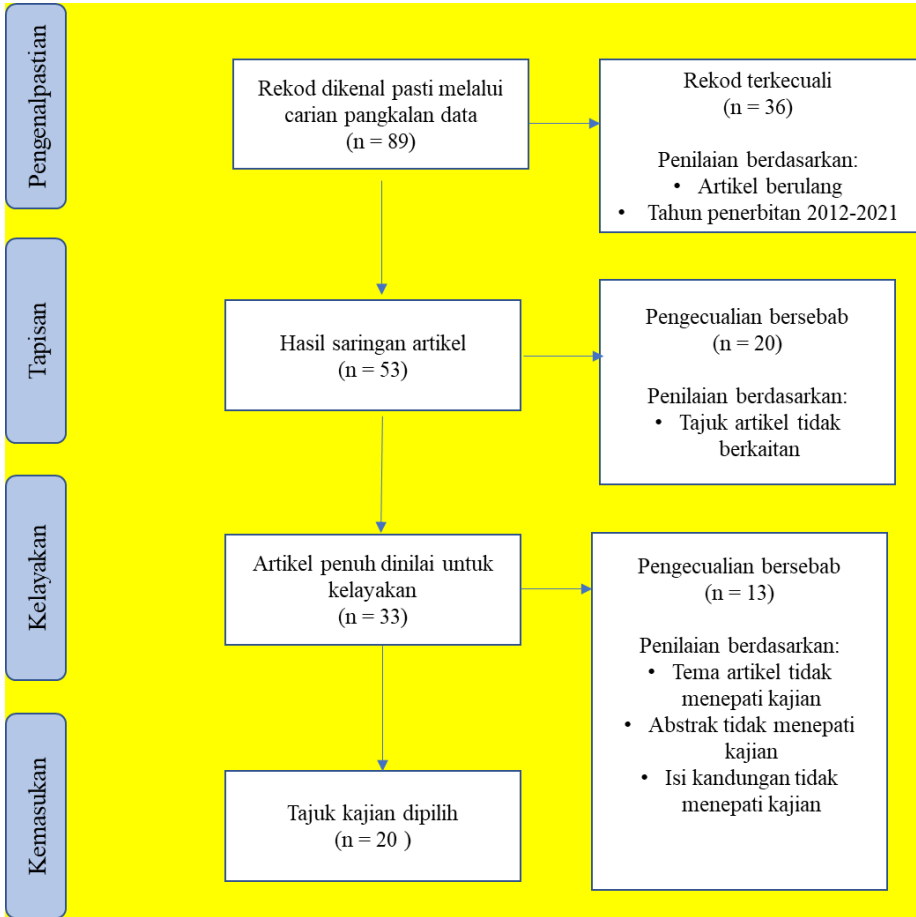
Pengenalpastian

Rekod dikenal pasti melalui carian pangkalan data
(n = 89)

Rekod terkecuali
(n = 36)

Penilaian berdasarkan:
• Artikel berulang
• Tahun penerbitan 2012-2021

Tapisan

Hasil saringan artikel
(n = 53)

Pengecualian bersebab
(n = 20)

Penilaian berdasarkan:
• Tajuk artikel tidak berkaitan

Kelayakan

Artikel penuh dinilai untuk kelayakan
(n = 33)

Pengecualian bersebab
(n = 13)

Penilaian berdasarkan:
• Tema artikel tidak menepati kajian
• Abstrak tidak menepati kajian
• Isi kandungan tidak menepati kajian

Kemasukan

Tajuk kajian dipilih
(n = 20 )